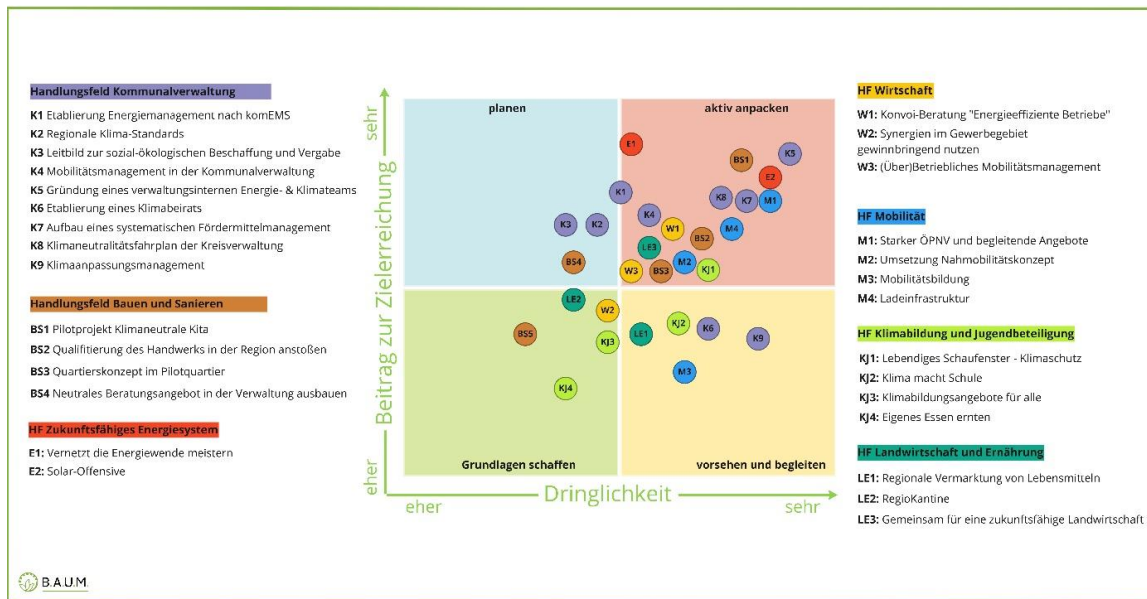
Handlungsfeld Kommunalverwaltung

K1 Etablierung Energiemanagement nach komEMS
K2 Regionale Klima-Standards
K3 Leitbild zur sozial-ökologischen Beschaffung und Vergabe
K4 Mobilitätsmanagement in der Kommunalverwaltung
K5 Gründung eines verwaltungsinternen Energie- & Klimateams
K6 Etablierung eines Klimabeirats
K7 Aufbau eines systematischen Fördermittelmanagement
K8 Klimaneutralitätsfahrplan der Kreisverwaltung
K9 Klimaanpassungsmanagement

Handlungsfeld Bauen und Sanieren

BS1 Pilotprojekt Klimaneutrale Kita
BS2 Qualifizierung des Handwerks in der Region anstoßen
BS3 Quartierskonzept im Pilotquartier
BS4 Neutrales Beratungsangebot in der Verwaltung ausbauen

HF Zukunftsfähiges Energiesystem

E1: Vernetzt die Energiewende meistern
E2: Solar-Offensive

sehr
Beitrag zur Zielerreichung
eher

planen
aktiv anpacken
Grundlagen schaffen
vorsehen und begleiten

E1 BS1 K5 E2 K1 K8 K7 M1 K4 W1 M4 K3 K2 LE3 BS2 BS4 M2 W3 BS3 KJ1 LE2 W2 BS5 KJ3 LE1 KJ2 K6 K9 M3 KJ4

eher
Dringlichkeit
sehr

HF Wirtschaft

W1: Konvoi-Beratung "Energieeffiziente Betriebe"
W2: Synergien im Gewerbegebiet gewinnbringend nutzen
W3: (Über)Betriebliches Mobilitätsmanagement

HF Mobilität

M1: Starker ÖPNV und begleitende Angebote
M2: Umsetzung Nahmobilitätskonzept
M3: Mobilitätsbildung
M4: Ladeinfrastruktur

HF Klimabildung und Jugendbeteiligung

KJ1: Lebendiges Schaufenster - Klimaschutz
KJ2: Klima macht Schule
KJ3: Klimabildungsangebote für alle
KJ4: Eigenes Essen ernten

HF Landwirtschaft und Ernährung

LE1: Regionale Vermarktung von Lebensmitteln
LE2: RegioKantine
LE3: Gemeinsam für eine zukunftsfähige Landwirtschaft

B.A.U.M.